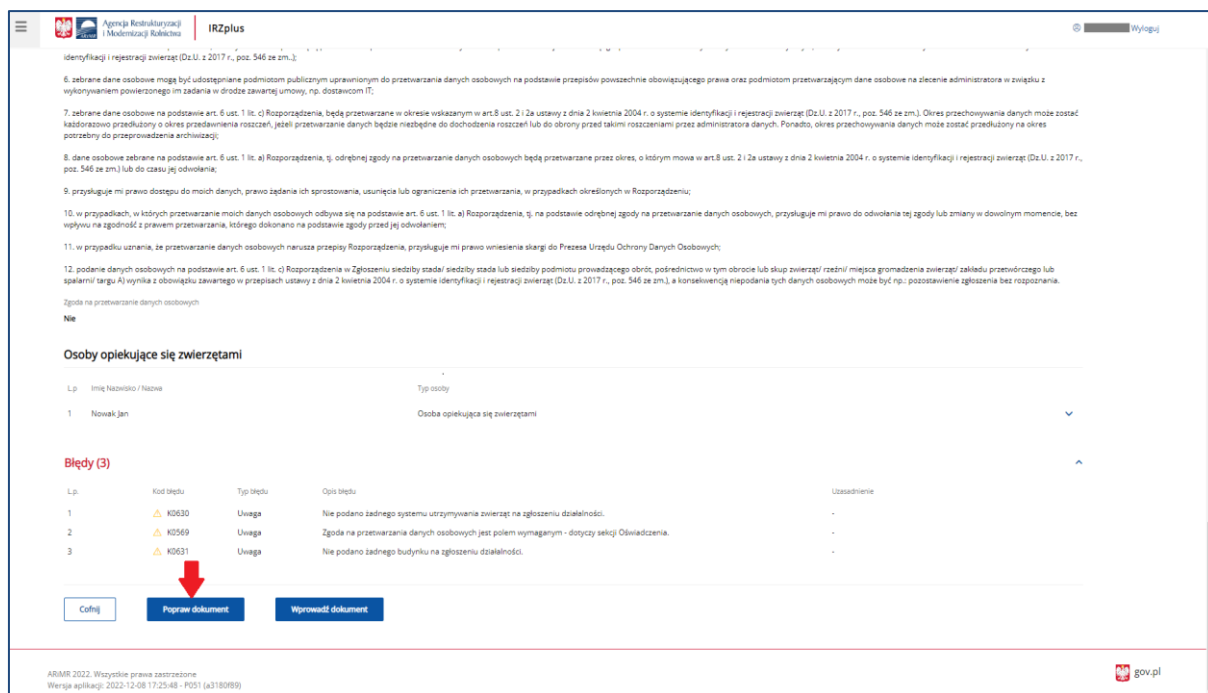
Agencja Restrukturyzacji i Modernizacji Rolnictwa | IRZplus

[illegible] Wyloguj

identyfikacji i rejestracji zwierząt (Dz.U. z 2017 r., poz. 546 ze zm..);

6. zebrane dane osobowe mogą być udostępniane podmiotom publicznym uprawnionym do przetwarzania danych osobowych na podstawie przepisów powszechnie obowiązującego prawa oraz podmiotom przetwarzającym dane osobowe na zlecenie administratora w związku z wykonywaniem powierzonego im zadania w drodze zawartej umowy, np. dostawcom IT;

7. zebrane dane osobowe na podstawie art. 6 ust. 1 lit. c) Rozporządzenia, będą przetwarzane w okresie wskazanym w art.8 ust. 2 i 2a ustawy z dnia 2 kwietnia 2004 r. o systemie identyfikacji i rejestracji zwierząt (Dz.U. z 2017 r., poz. 546 ze zm.). Okres przechowywania danych może zostać każdorazowo przedłużony o okres przedawnienia roszczeń, jeżeli przetwarzanie danych będzie niezbędne do dochodzenia roszczeń lub do obrony przed takimi roszczeniami przez administratora danych. Ponadto, okres przechowywania danych może zostać przedłużony na okres potrzebny do przeprowadzenia archiwizacji;

8. dane osobowe zebrane na podstawie art. 6 ust. 1 lit. a) Rozporządzenia, tj. odrębnej zgody na przetwarzanie danych osobowych będą przetwarzane przez okres, o którym mowa w art.8 ust. 2 i 2a ustawy z dnia 2 kwietnia 2004 r. o systemie identyfikacji i rejestracji zwierząt (Dz.U. z 2017 r., poz. 546 ze zm.) lub do czasu jej odwołania;

9. przysługuje mi prawo dostępu do moich danych, prawo żądania ich sprostowania, usunięcia lub ograniczenia ich przetwarzania, w przypadkach określonych w Rozporządzeniu;

10. w przypadkach, w których przetwarzanie moich danych osobowych odbywa się na podstawie art. 6 ust. 1 lit. a) Rozporządzenia, tj. na podstawie odrębnej zgody na przetwarzanie danych osobowych, przysługuje mi prawo do odwołania tej zgody lub zmiany w dowolnym momencie, bez wpływu na zgodność z prawem przetwarzania, którego dokonano na podstawie zgody przed jej odwołaniem;

11. w przypadku uznania, że przetwarzanie danych osobowych narusza przepisy Rozporządzenia, przysługuje mi prawo wniesienia skargi do Prezesa Urzędu Ochrony Danych Osobowych;

12. podanie danych osobowych na podstawie art. 6 ust. 1 lit. c) Rozporządzenia w Zgłoszeniu siedziby stada/ siedziby stada lub siedziby podmiotu prowadzącego obrót, pośrednictwo w tym obrocie lub skup zwierząt/ rzeźni/ miejsca gromadzenia zwierząt/ zakładu przetwórczego lub spalarni/ targu A) wynika z obowiązku zawartego w przepisach ustawy z dnia 2 kwietnia 2004 r. o systemie identyfikacji i rejestracji zwierząt (Dz.U. z 2017 r., poz. 546 ze zm.), a konsekwencją niepodania tych danych osobowych może być np.: pozostawienie zgłoszenia bez rozpoznania.

Zgoda na przetwarzanie danych osobowych
Nie

Osoby opiekujące się zwierzętami

| L.p | Imię Nazwisko / Nazwa | Typ osoby |
|---|---|---|
| 1 | Nowak Jan | Osoba opiekująca się zwierzętami |

Błędy (3)

| L.p. | Kod błędu | Typ błędu | Opis błędu | Uzasadnienie |
|---|---|---|---|---|
| 1 | K0630 | Uwaga | Nie podano żadnego systemu utrzymywania zwierząt na zgłoszeniu działalności. | - |
| 2 | K0569 | Uwaga | Zgoda na przetwarzania danych osobowych jest polem wymaganym - dotyczy sekcji Oświadczenia. | - |
| 3 | K0631 | Uwaga | Nie podano żadnego budynku na zgłoszeniu działalności. | - |

Cofnij | Popraw dokument | Wprowadź dokument

ARiMR 2022. Wszystkie prawa zastrzeżone
Wersja aplikacji: 2022-12-08 17:25:48 - P051 (a3180f89)

gov.pl